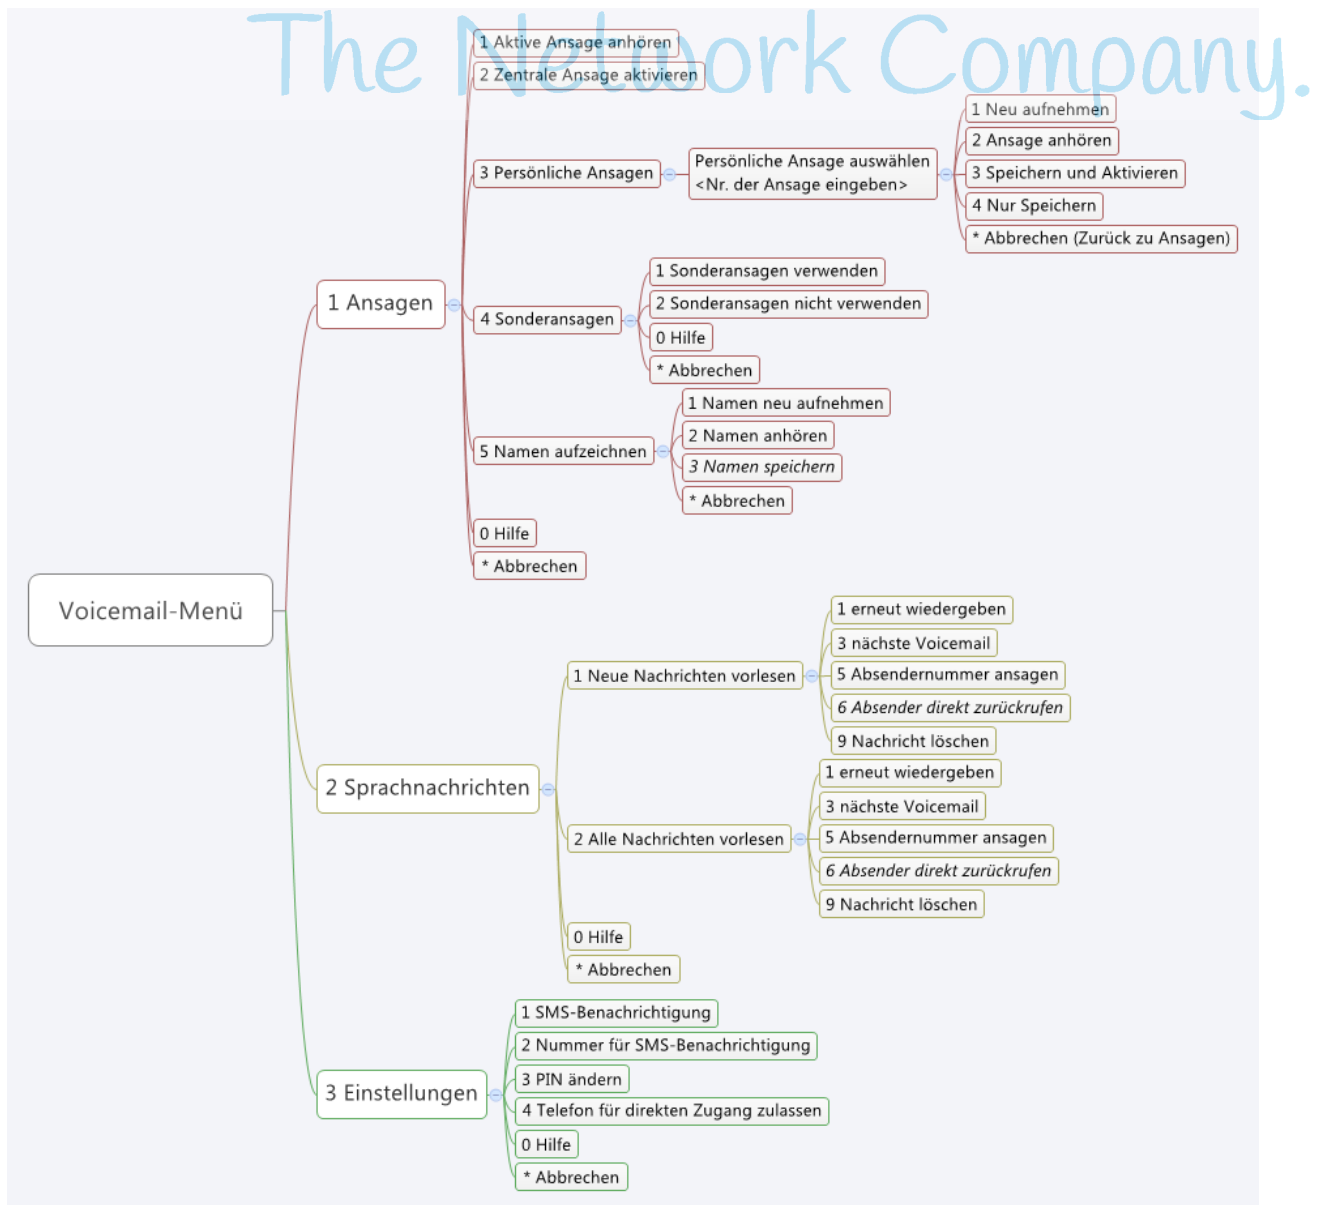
The Network Company.

Voicemail-Menü

1 Ansagen

1 Aktive Ansage anhören

2 Zentrale Ansage aktivieren

3 Persönliche Ansagen

Persönliche Ansage auswählen <Nr. der Ansage eingeben>

1 Neu aufnehmen

2 Ansage anhören

3 Speichern und Aktivieren

4 Nur Speichern

* Abbrechen (Zurück zu Ansagen)

4 Sonderansagen

1 Sonderansagen verwenden

2 Sonderansagen nicht verwenden

0 Hilfe

* Abbrechen

5 Namen aufzeichnen

1 Namen neu aufnehmen

2 Namen anhören

3 Namen speichern

* Abbrechen

0 Hilfe

* Abbrechen

2 Sprachnachrichten

1 Neue Nachrichten vorlesen

1 erneut wiedergeben

3 nächste Voicemail

5 Absendernummer ansagen

6 Absender direkt zurückrufen

9 Nachricht löschen

2 Alle Nachrichten vorlesen

1 erneut wiedergeben

3 nächste Voicemail

5 Absendernummer ansagen

6 Absender direkt zurückrufen

9 Nachricht löschen

0 Hilfe

* Abbrechen

3 Einstellungen

1 SMS-Benachrichtigung

2 Nummer für SMS-Benachrichtigung

3 PIN ändern

4 Telefon für direkten Zugang zulassen

0 Hilfe

* Abbrechen